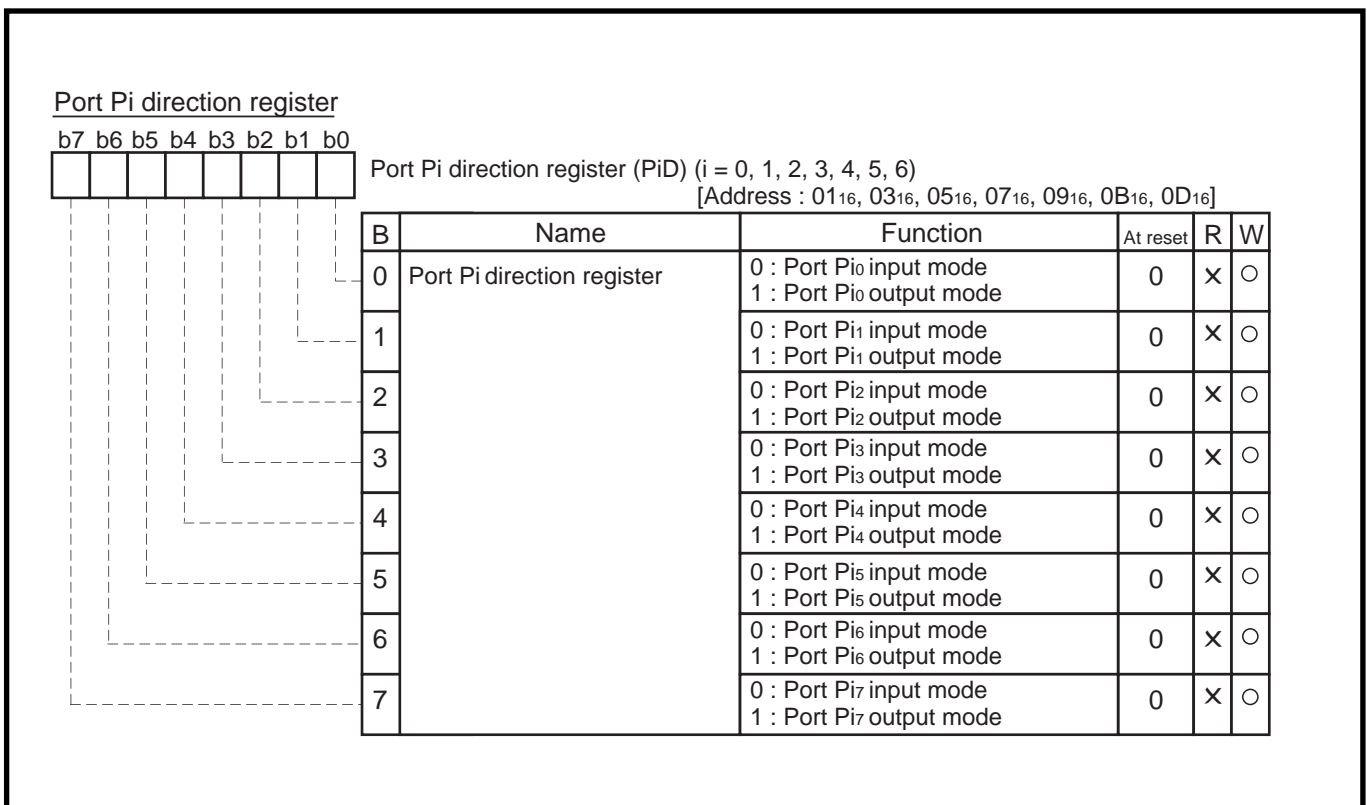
Port Pi direction register

b7 b6 b5 b4 b3 b2 b1 b0

Port Pi direction register (PiD) (i = 0, 1, 2, 3, 4, 5, 6)
[Address : $01_{16}$, $03_{16}$, $05_{16}$, $07_{16}$, $09_{16}$, $0B_{16}$, $0D_{16}$]

| B | Name | Function | At reset | R | W |
|---|---|---|---|---|---|
| 0 | Port Pi direction register | 0 : Port $Pi_0$ input mode 1 : Port $Pi_0$ output mode | 0 | × | ○ |
| 1 | | 0 : Port $Pi_1$ input mode 1 : Port $Pi_1$ output mode | 0 | × | ○ |
| 2 | | 0 : Port $Pi_2$ input mode 1 : Port $Pi_2$ output mode | 0 | × | ○ |
| 3 | | 0 : Port $Pi_3$ input mode 1 : Port $Pi_3$ output mode | 0 | × | ○ |
| 4 | | 0 : Port $Pi_4$ input mode 1 : Port $Pi_4$ output mode | 0 | × | ○ |
| 5 | | 0 : Port $Pi_5$ input mode 1 : Port $Pi_5$ output mode | 0 | × | ○ |
| 6 | | 0 : Port $Pi_6$ input mode 1 : Port $Pi_6$ output mode | 0 | × | ○ |
| 7 | | 0 : Port $Pi_7$ input mode 1 : Port $Pi_7$ output mode | 0 | × | ○ |